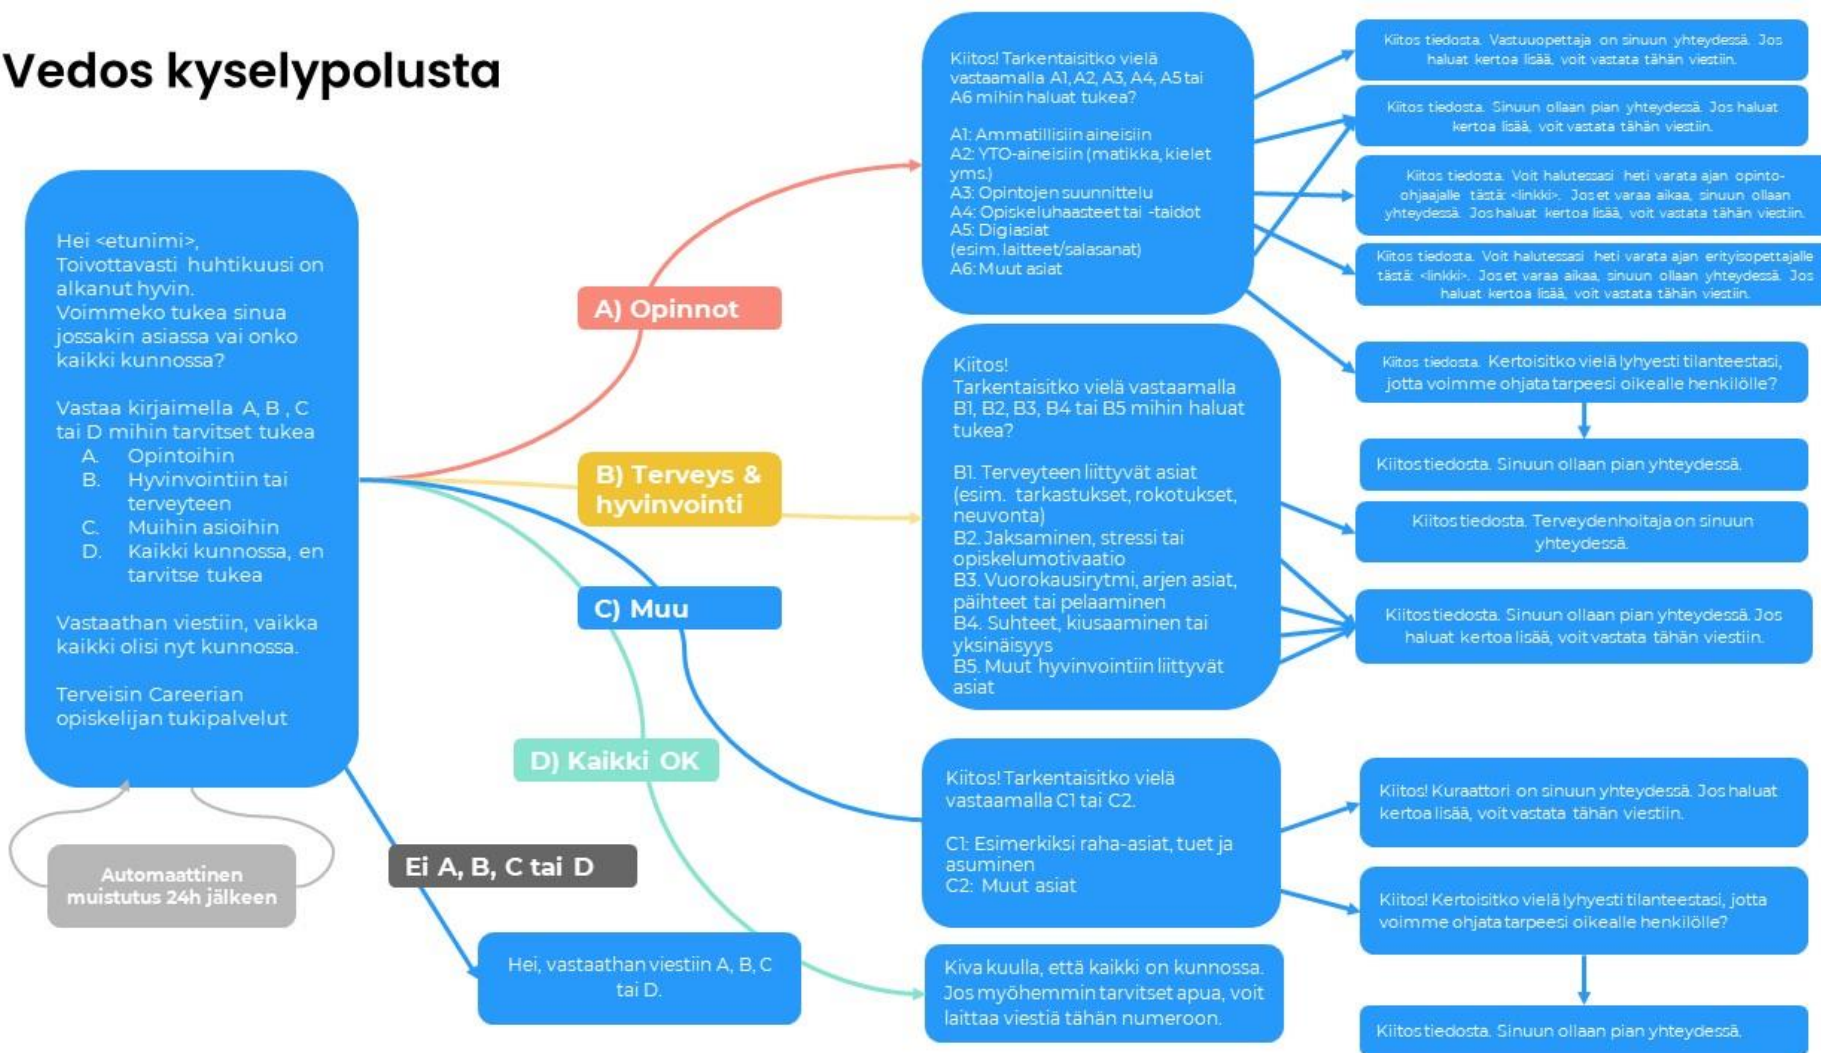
Vedos kyselypolusta

Hei <etunimi>,
Toivottavasti huhtikuusi on alkanut hyvin.
Voimmeko tukea sinua jossakin asiassa vai onko kaikki kunnossa?

Vastaa kirjaimella A, B , C tai D mihin tarvitset tukea
A. Opintoihin
B. Hyvinvointiin tai terveyteen
C. Muihin asioihin
D. Kaikki kunnossa, en tarvitse tukea

Vastaathan viestiin, vaikka kaikki olisi nyt kunnossa.

Terveisin Careerian opiskelijan tukipalvelut

Automaattinen muistutus 24h jälkeen

A) Opinnot

B) Terveys & hyvinvointi

C) Muu

D) Kaikki OK

Ei A, B, C tai D

Hei, vastaathan viestiin A, B, C tai D.

Kiitos! Tarkentaisitko vielä vastaamalla A1, A2, A3, A4, A5 tai A6 mihin haluat tukea?

A1: Ammatillisiin aineisiin
A2: YTO-aineisiin (matikka, kielet yms.)
A3: Opintojen suunnittelu
A4: Opiskeluhaasteet tai -taidot
A5: Digiasiat (esim. laitteet/salasanat)
A6: Muut asiat

Kiitos!
Tarkentaisitko vielä vastaamalla B1, B2, B3, B4 tai B5 mihin haluat tukea?

B1. Terveyteen liittyvät asiat (esim. tarkastukset, rokotukset, neuvonta)
B2. Jaksaminen, stressi tai opiskelumotivaatio
B3. Vuorokausirytmi, arjen asiat, päihteet tai pelaaminen
B4. Suhteet, kiusaaminen tai yksinäisyys
B5. Muut hyvinvointiin liittyvät asiat

Kiitos! Tarkentaisitko vielä vastaamalla C1 tai C2.

C1: Esimerkiksi raha-asiat, tuet ja asuminen
C2: Muut asiat

Kiva kuulla, että kaikki on kunnossa. Jos myöhemmin tarvitset apua, voit laittaa viestiä tähän numeroon.

Kiitos tiedosta. Vastuuopettaja on sinuun yhteydessä. Jos haluat kertoa lisää, voit vastata tähän viestiin.

Kiitos tiedosta. Sinuun ollaan pian yhteydessä. Jos haluat kertoa lisää, voit vastata tähän viestiin.

Kiitos tiedosta. Voit halutessasi heti varata ajan opinto-ohjaajalle tästä: <linkki>. Jos et varaa aikaa, sinuun ollaan yhteydessä. Jos haluat kertoa lisää, voit vastata tähän viestiin.

Kiitos tiedosta. Voit halutessasi heti varata ajan erityisopettajalle tästä: <linkki>. Jos et varaa aikaa, sinuun ollaan yhteydessä. Jos haluat kertoa lisää, voit vastata tähän viestiin.

Kiitos tiedosta. Kertoisitko vielä lyhyesti tilanteestasi, jotta voimme ohjata tarpeesi oikealle henkilölle?

Kiitos tiedosta. Sinuun ollaan pian yhteydessä.

Kiitos tiedosta. Terveydenhoitaja on sinuun yhteydessä.

Kiitos tiedosta. Sinuun ollaan pian yhteydessä. Jos haluat kertoa lisää, voit vastata tähän viestiin.

Kiitos! Kuraattori on sinuun yhteydessä. Jos haluat kertoa lisää, voit vastata tähän viestiin.

Kiitos! Kertoisitko vielä lyhyesti tilanteestasi, jotta voimme ohjata tarpeesi oikealle henkilölle?

Kiitos tiedosta. Sinuun ollaan pian yhteydessä.